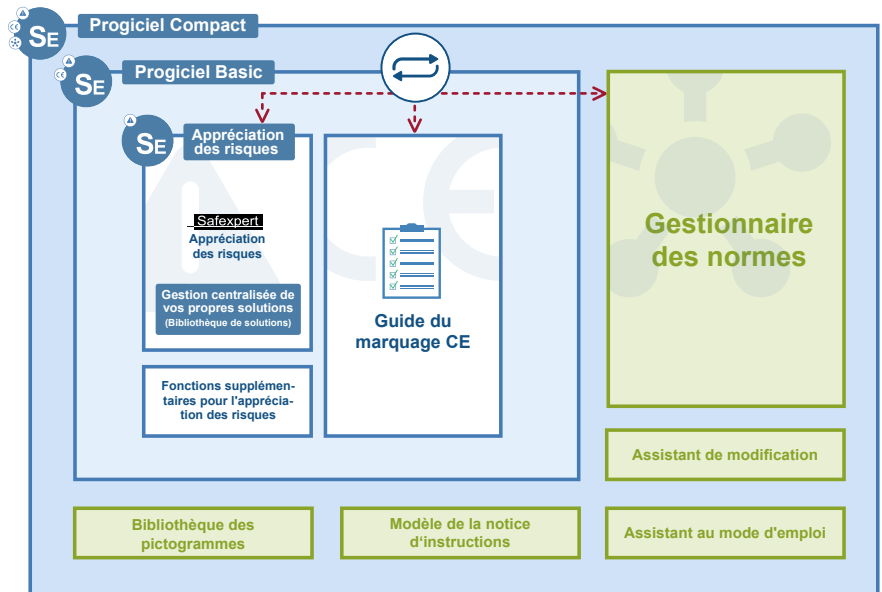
SE Progiciel Compact

SE Progiciel Basic

SE Appréciation des risques

Safexpert
Appréciation des risques

Gestion centralisée de vos propres solutions
(Bibliothèque de solutions)

Fonctions supplémentaires pour l'appréciation des risques

Guide du marquage CE

Gestionnaire des normes

Assistant de modification

Bibliothèque des pictogrammes

Modèle de la notice d'instructions

Assistant au mode d'emploi